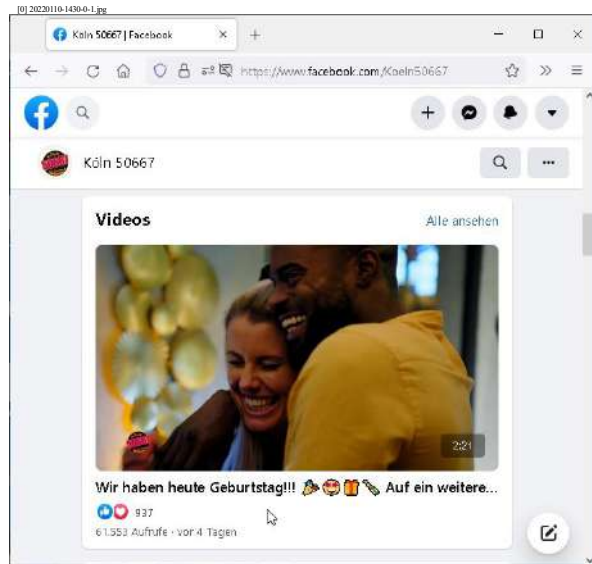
[0] 20220110-1430-0-1.jpg

Köln 50667 | Facebook

https://www.facebook.com/Koeln50667

Köln 50667

Videos

Alle ansehen

2:21

Wir haben heute Geburtstag!!! 🎉😍🎁🍾 Auf ein weitere...

937

61.553 Aufrufe · vor 4 Tagen